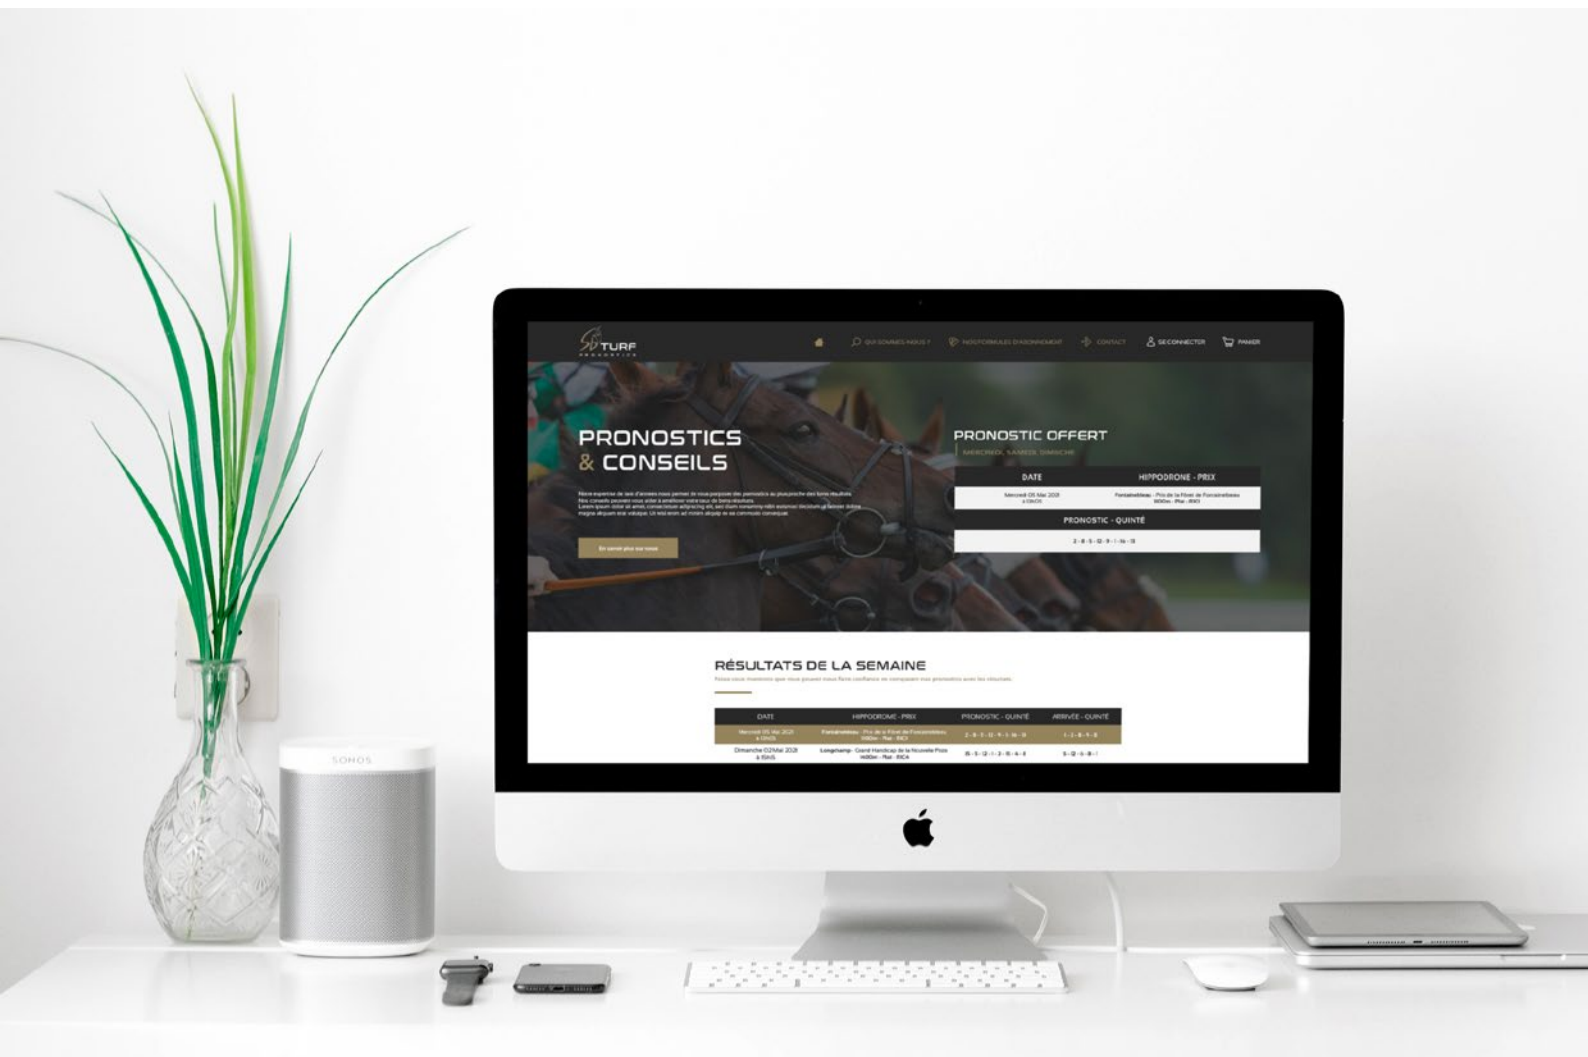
TURF PRONOSTICS

QUI SOMMES-NOUS ? NOS FORMULES D'ABONNEMENT CONTACT SE CONNECTER PANIER

PRONOSTICS & CONSEILS

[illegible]

En savoir plus sur nous

PRONOSTIC OFFERT

MERCREDI, SAMEDI, DIMANCHE

| DATE | HIPPODROME - PRIX |
|---|---|
| Mercredi 05 Mai 2021 à 13h05 | Fontainebleau - Prix de la Forêt de Fontainebleau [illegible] |

PRONOSTIC - QUINTÉ

2 - 8 - 5 - 12 - 9 - 1 - 16 - 11

RÉSULTATS DE LA SEMAINE

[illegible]

| DATE | HIPPODROME - PRIX | PRONOSTIC - QUINTÉ | ARRIVÉE - QUINTÉ |
|---|---|---|---|
| Mercredi 05 Mai 2021 à 13h05 | Fontainebleau - Prix de la Forêt de Fontainebleau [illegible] | 2 - 8 - 5 - 12 - 9 - 1 - 16 - 11 | 1 - 2 - 8 - 9 - 6 |
| Dimanche 02 Mai 2021 à 15h15 | Longchamp - Grand Handicap de la Nouvelle Prixe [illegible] | 15 - 5 - 12 - 1 - 2 - 10 - 4 - 8 | 5 - 12 - 3 - 8 - 1 |

SONOS